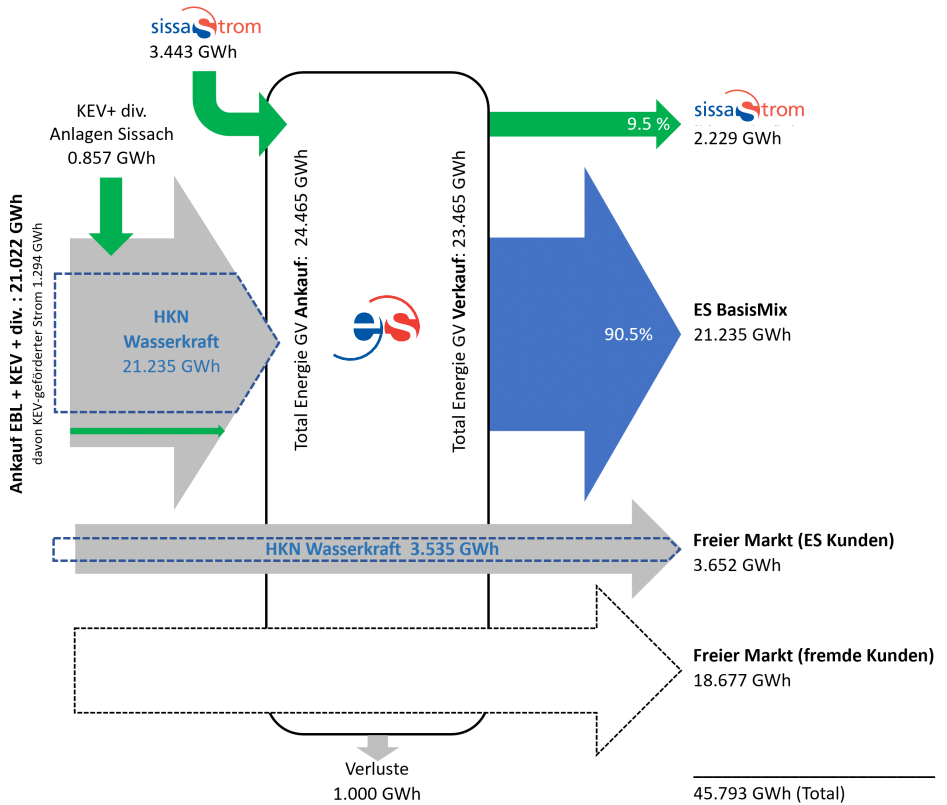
sissaStrom
3.443 GWh

KEV+ div. Anlagen Sissach
0.857 GWh

Ankauf EBL + KEV + div. : 21.022 GWh
davon KEV-geförderter Strom 1.294 GWh

HKN
Wasserkraft
21.235 GWh

Total Energie GV Ankauf: 24.465 GWh

Total Energie GV Verkauf: 23.465 GWh

9.5 %

sissaStrom
2.229 GWh

90.5%

ES BasisMix
21.235 GWh

HKN Wasserkraft 3.535 GWh

Freier Markt (ES Kunden)
3.652 GWh

Freier Markt (fremde Kunden)
18.677 GWh

Verluste
1.000 GWh

45.793 GWh (Total)